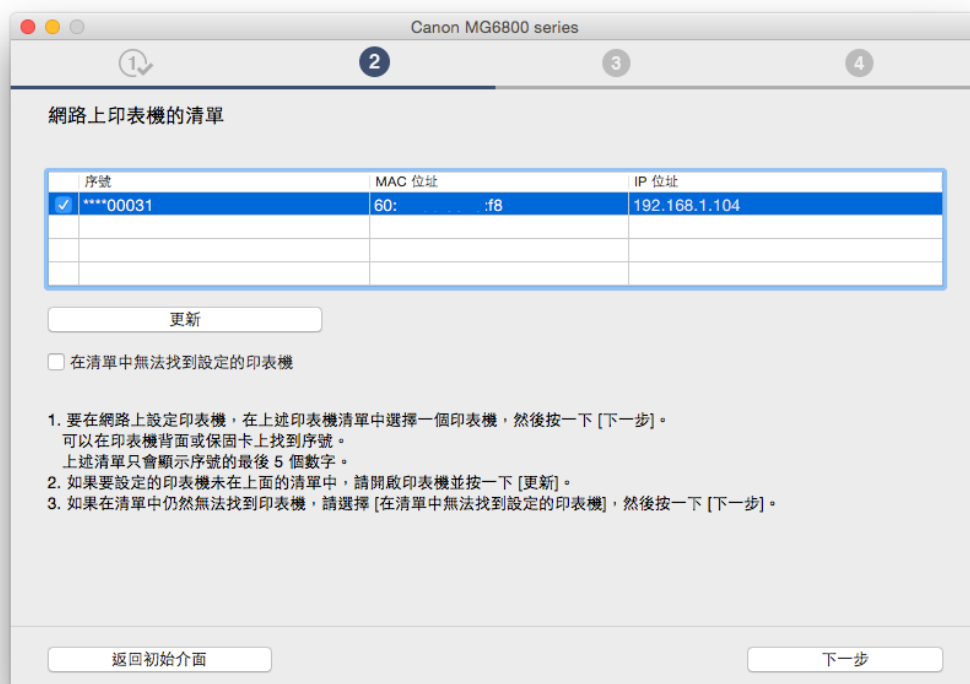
Canon MG6800 series

1 2 3 4

網路上印表機的清單

| | 序號 | MAC 位址 | IP 位址 |
|---|---|---|---|
| ✓ | ****00031 | 60: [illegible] :f8 | 192.168.1.104 |
| | | | |
| | | | |
| | | | |

更新

在清單中無法找到設定的印表機

1. 要在網路上設定印表機，在上述印表機清單中選擇一個印表機，然後按一下 [下一步]。
可以在印表機背面或保固卡上找到序號。
上述清單只會顯示序號的最後 5 個數字。
2. 如果要設定的印表機未在上面的清單中，請開啟印表機並按一下 [更新]。
3. 如果在清單中仍然無法找到印表機，請選擇 [在清單中無法找到設定的印表機]，然後按一下 [下一步]。

返回初始介面

下一步